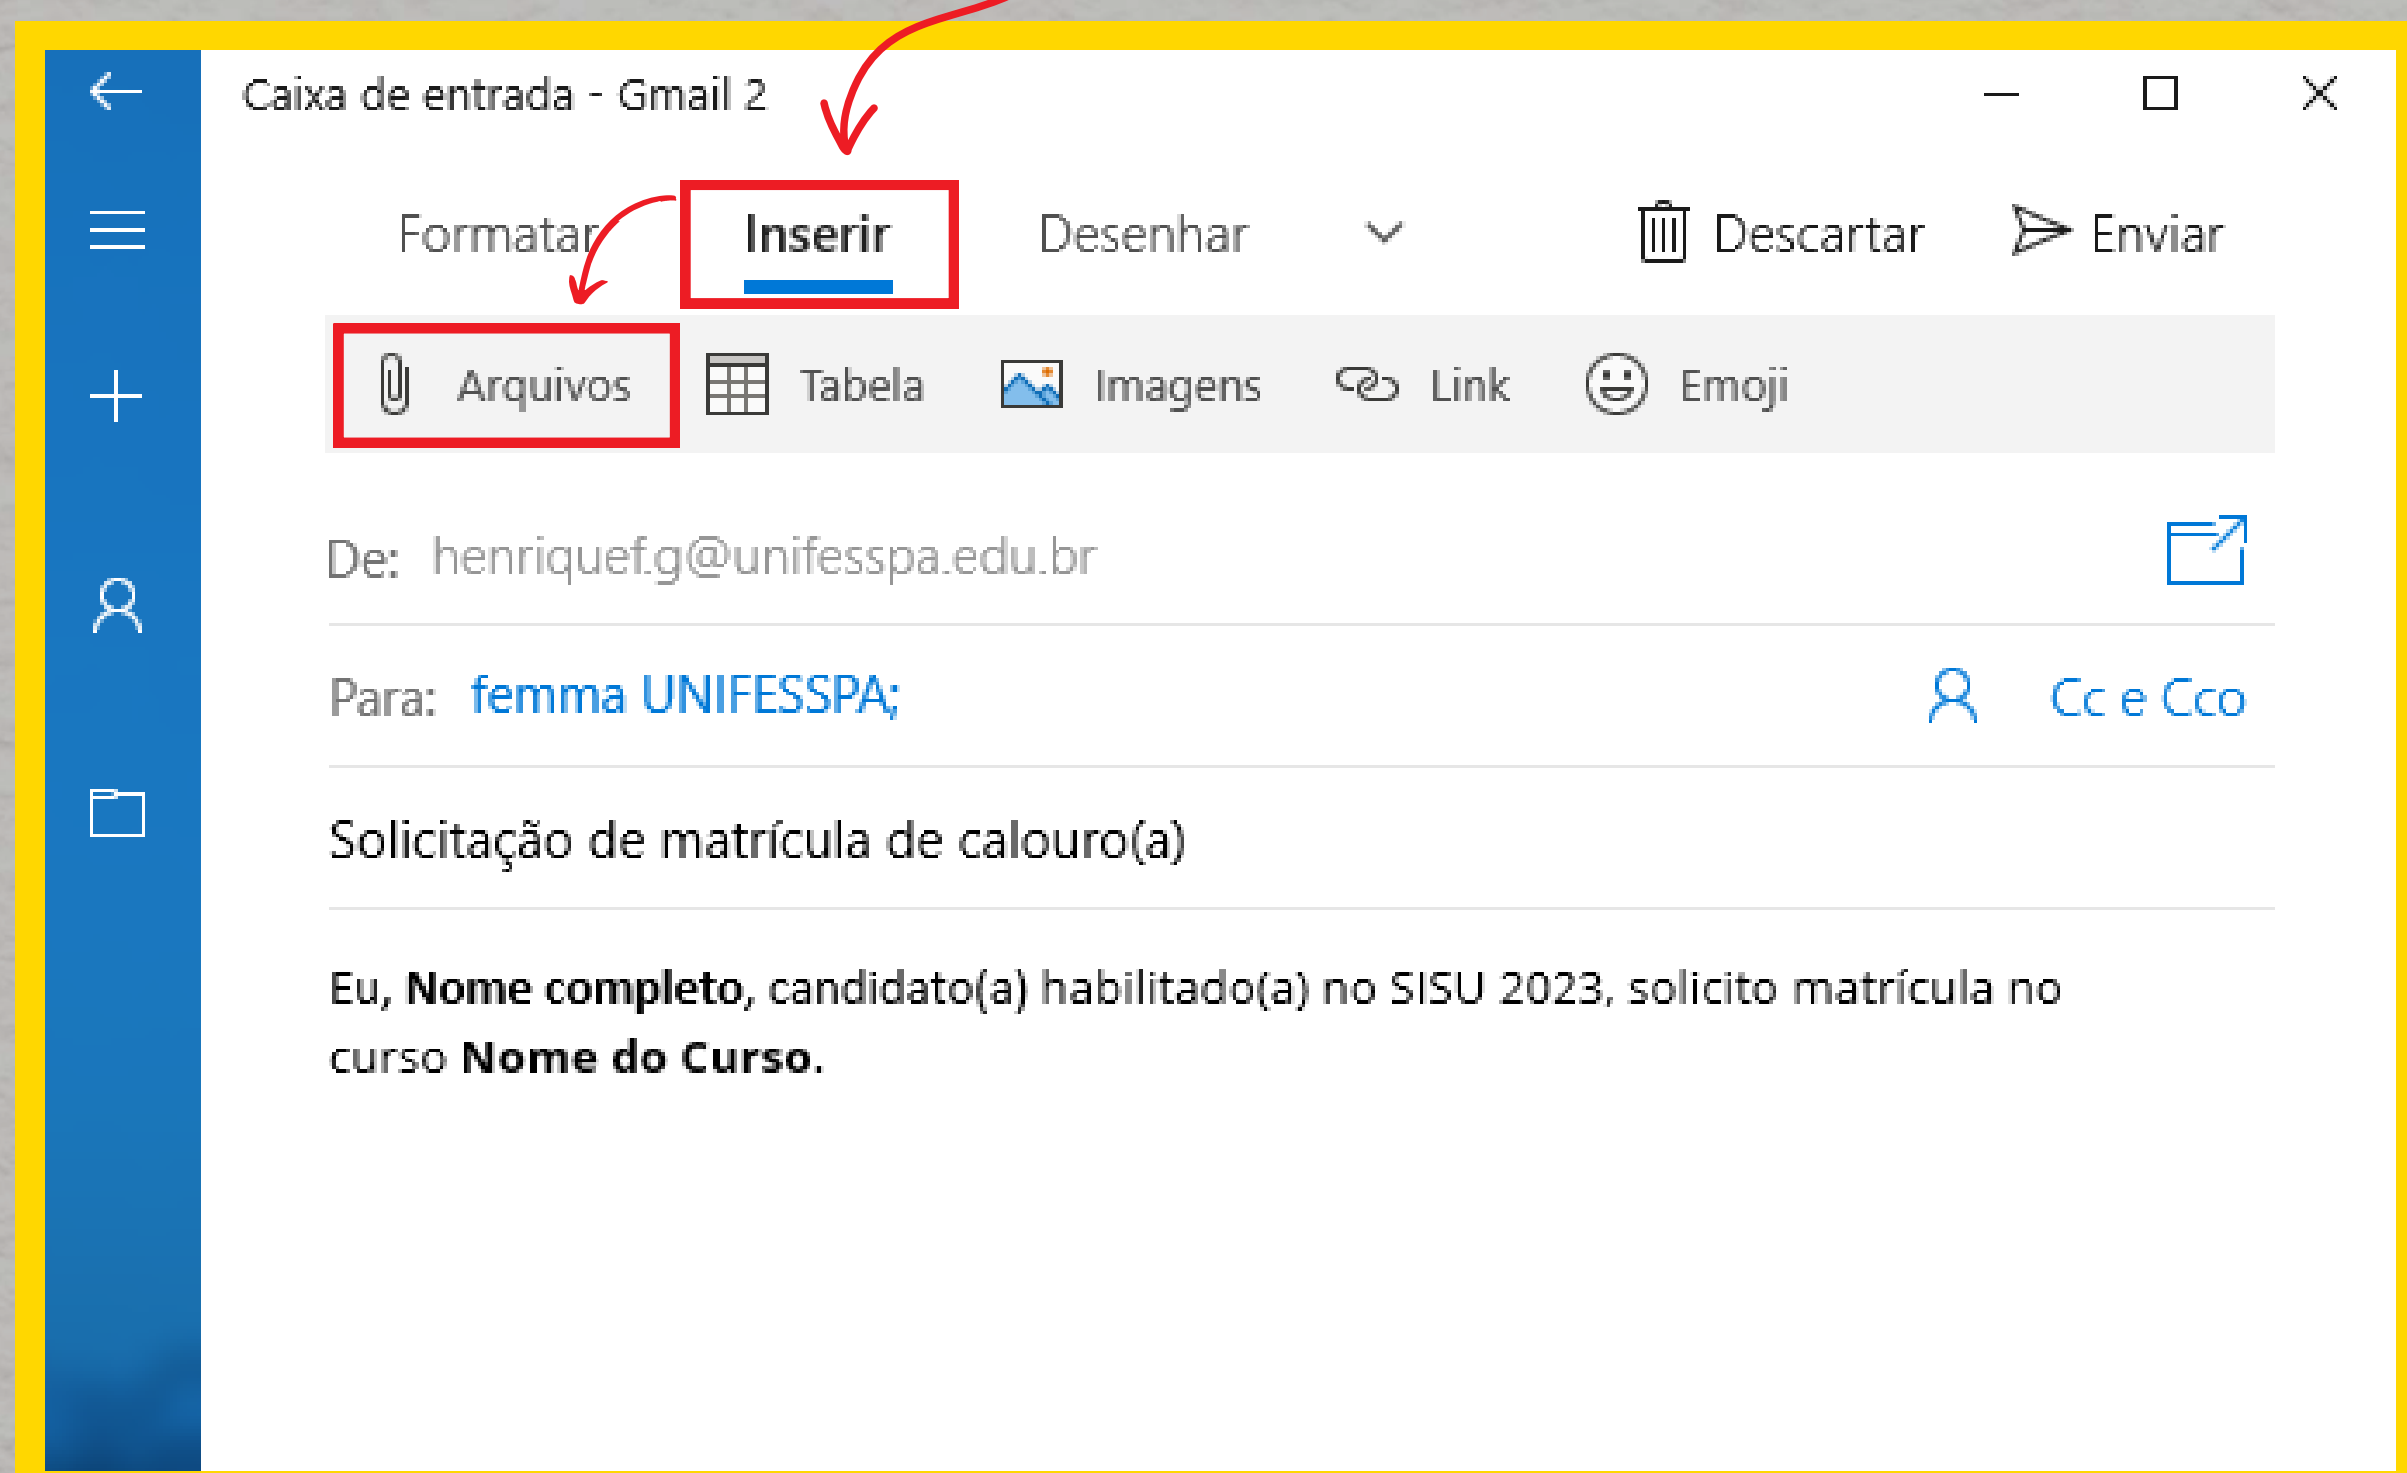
Caixa de entrada - Gmail 2

Formatar Inserir Desenhar Descartar Enviar

Arquivos Tabela Imagens Link Emoji

De: henriquef.g@unifesspa.edu.br

Para: femma UNIFESSPA; Cc e Cco

Solicitação de matrícula de calouro(a)

Eu, **Nome completo**, candidato(a) habilitado(a) no SISU 2023, solicito matrícula no curso **Nome do Curso.**